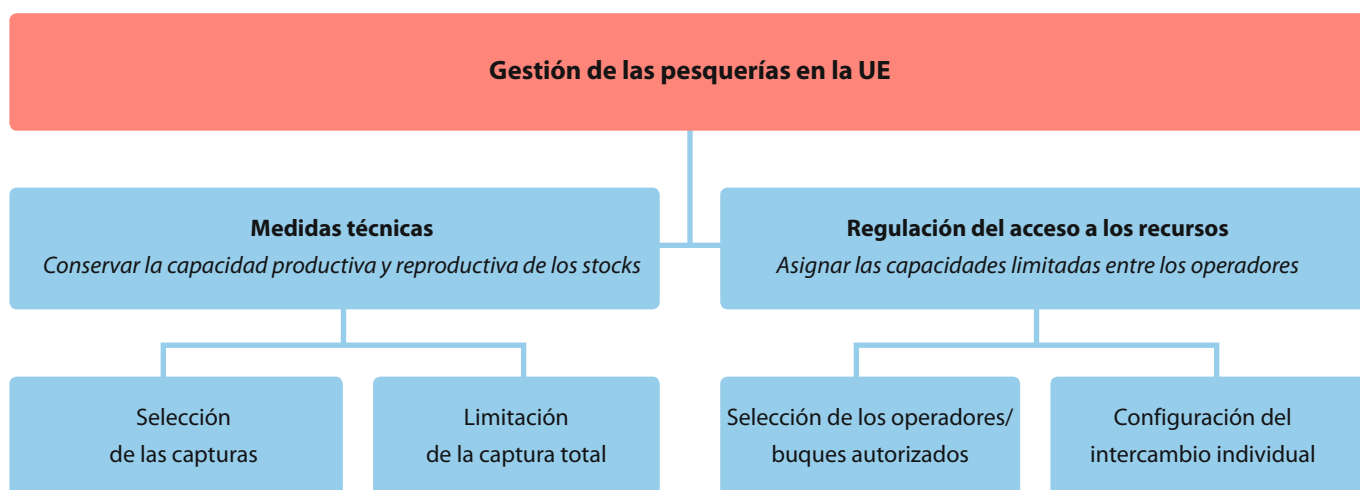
Gestión de las pesquerías en la UE

Medidas técnicas
Conservar la capacidad productiva y reproductiva de los stocks

Regulación del acceso a los recursos
Asignar las capacidades limitadas entre los operadores

Selección de las capturas

Limitación de la captura total

Selección de los operadores/ buques autorizados

Configuración del intercambio individual